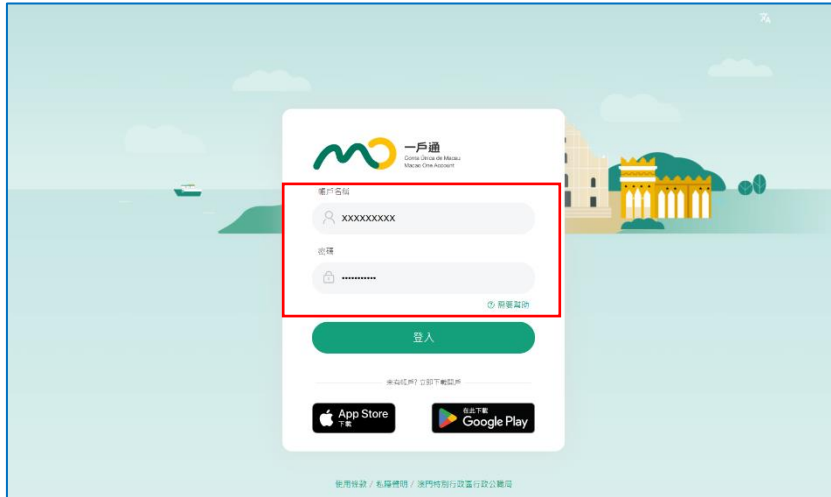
一戶通
Conta Única de Macau
Macao One Account

帳戶名稱
xxxxxxxxx

密碼
•••••••••••

需要幫助

登入

未有帳戶? 立即下載註冊

App Store
下載

在此下載
Google Play

使用條款 / 私隱聲明 / 澳門特別行政區行政公職局